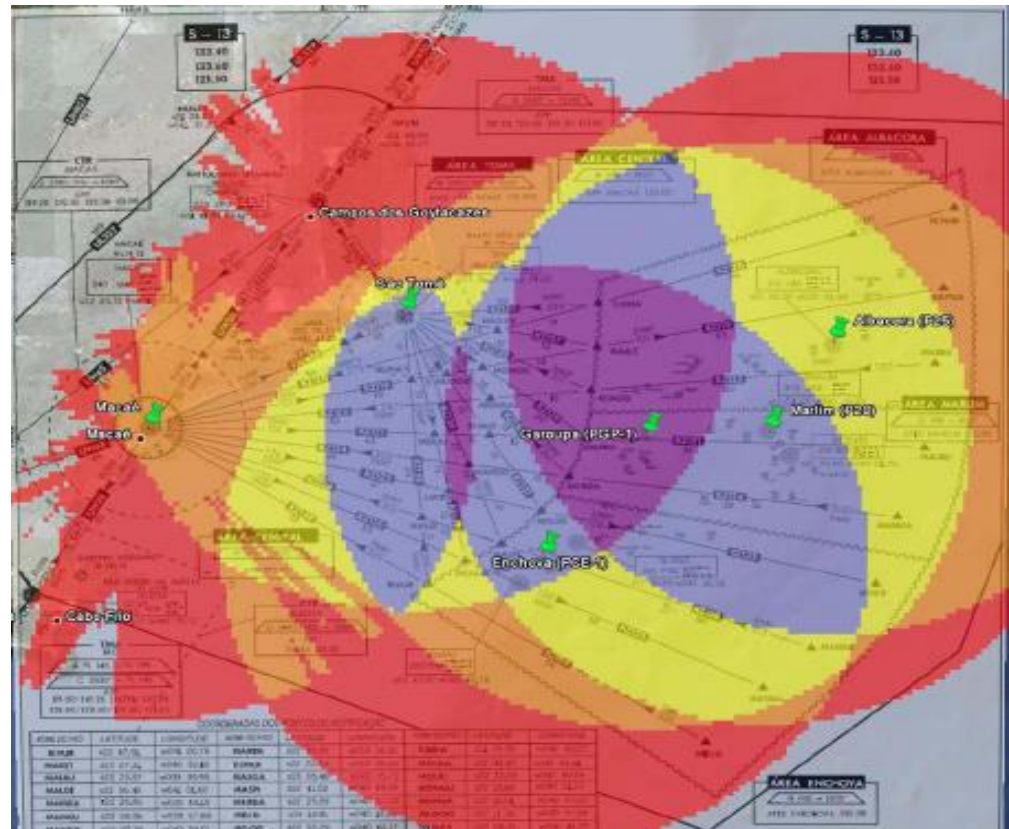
S – 13
123.40
123.60
125.50

S – 13
123.40
123.60
125.50

CTR
MACAÉ

AREA TOMÉ

AREA CENTRAL

AREA ALBACORA

Campos dos Goytacazes

São Tomé

Albacora (P25)

Macaé
Macaé

Marlim (P20)

AREA MARLIM

Garoupa (PGP-1)

Enchova (PCE-1)

AREA CENTRAL

Cabo Frio

AREA ENCHOVA